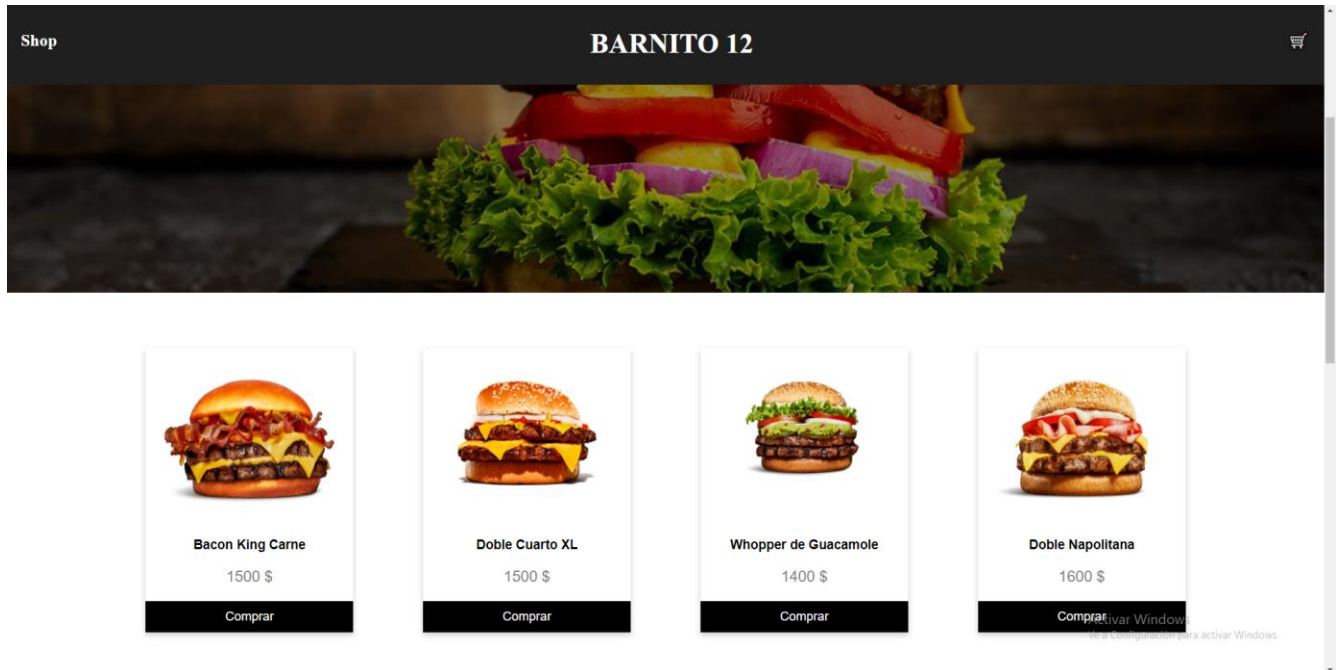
Shop

BARNITO 12

Bacon King Carne

1500 $

Comprar

Doble Cuarto XL

1500 $

Comprar

Whopper de Guacamole

1400 $

Comprar

Doble Napolitana

1600 $

Comprar

Activar Windows
Ve a Configuración para activar Windows.